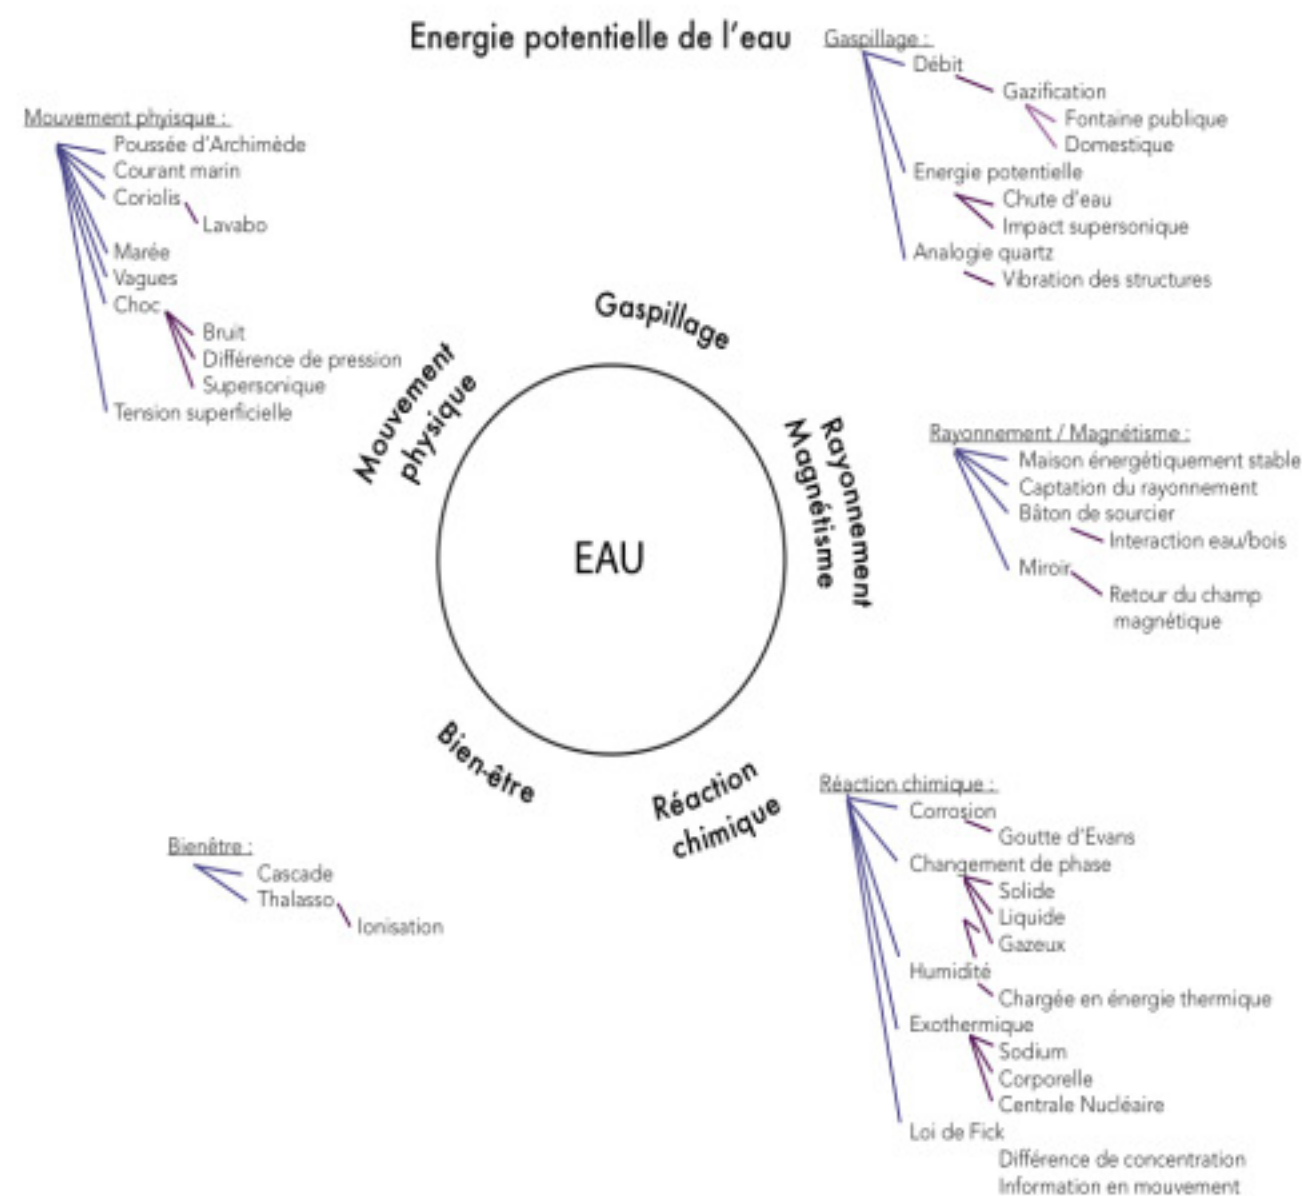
Energie potentielle de l'eau

Gaspillage :
Débit
Gazification
Fontaine publique
Domestique
Energie potentielle
Chute d'eau
Impact supersonique
Analogie quartz
Vibration des structures

Mouvement physique :
Poussée d'Archimède
Courant marin
Coriolis
Lavabo
Marée
Vagues
Choc
Bruit
Différence de pression
Supersonique
Tension superficielle

Gaspillage

Mouvement physique

Rayonnement Magnétisme

EAU

Bien-être

Réaction chimique

Rayonnement / Magnétisme :
Maison énergétiquement stable
Captation du rayonnement
Bâton de sourcier
Interaction eau/bois
Miroir
Retour du champ magnétique

Réaction chimique :
Corrosion
Goutte d'Evans
Changement de phase
Solide
Liquide
Gazeux
Humidité
Chargée en énergie thermique
Exothermique
Sodium
Corporelle
Centrale Nucléaire
Loi de Fick
Différence de concentration
Information en mouvement

Bienêtre :
Cascade
Thalasso
Ionisation